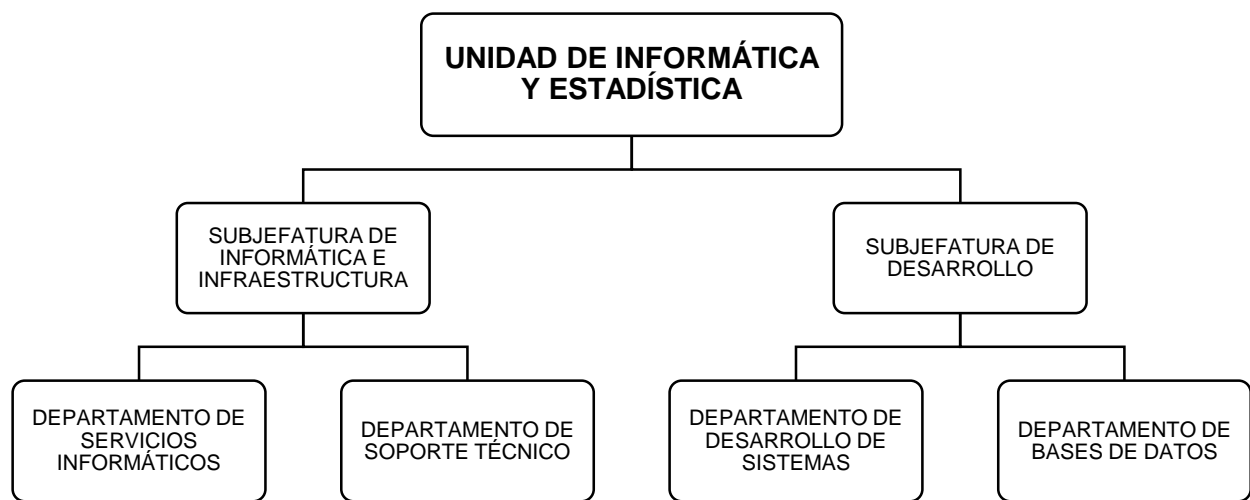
UNIDAD DE INFORMÁTICA Y ESTADÍSTICA

SUBJEFATURA DE INFORMÁTICA E INFRAESTRUCTURA

SUBJEFATURA DE DESARROLLO

DEPARTAMENTO DE SERVICIOS INFORMÁTICOS

DEPARTAMENTO DE SOPORTE TÉCNICO

DEPARTAMENTO DE DESARROLLO DE SISTEMAS

DEPARTAMENTO DE BASES DE DATOS